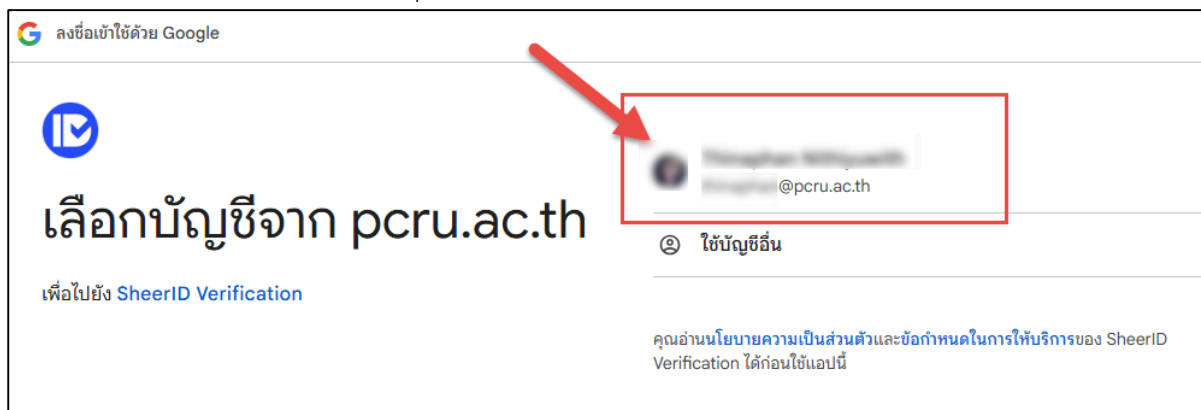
ลงชื่อเข้าใช้ด้วย Google

เลือกบัญชีจาก pcru.ac.th

เพื่อไปยัง SheerID Verification

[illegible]
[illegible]@pcru.ac.th

ใช้บัญชีอื่น

คุณอ่านนโยบายความเป็นส่วนตัวและข้อกำหนดในการให้บริการของ SheerID Verification ได้ก่อนใช้แอปนี้